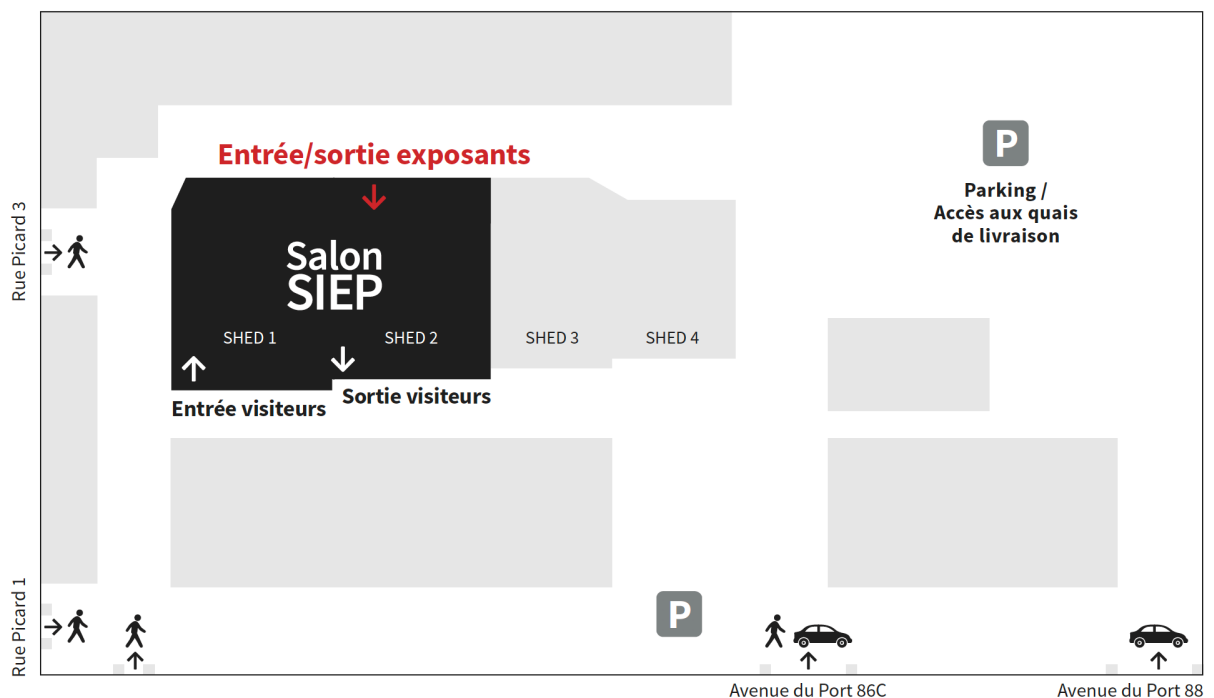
Entrée/sortie exposants

Salon SIEP

SHED 1

SHED 2

SHED 3

SHED 4

Entrée visiteurs

Sortie visiteurs

P

Parking / Accès aux quais de livraison

Rue Picard 3

Rue Picard 1

P

Avenue du Port 86C

Avenue du Port 88